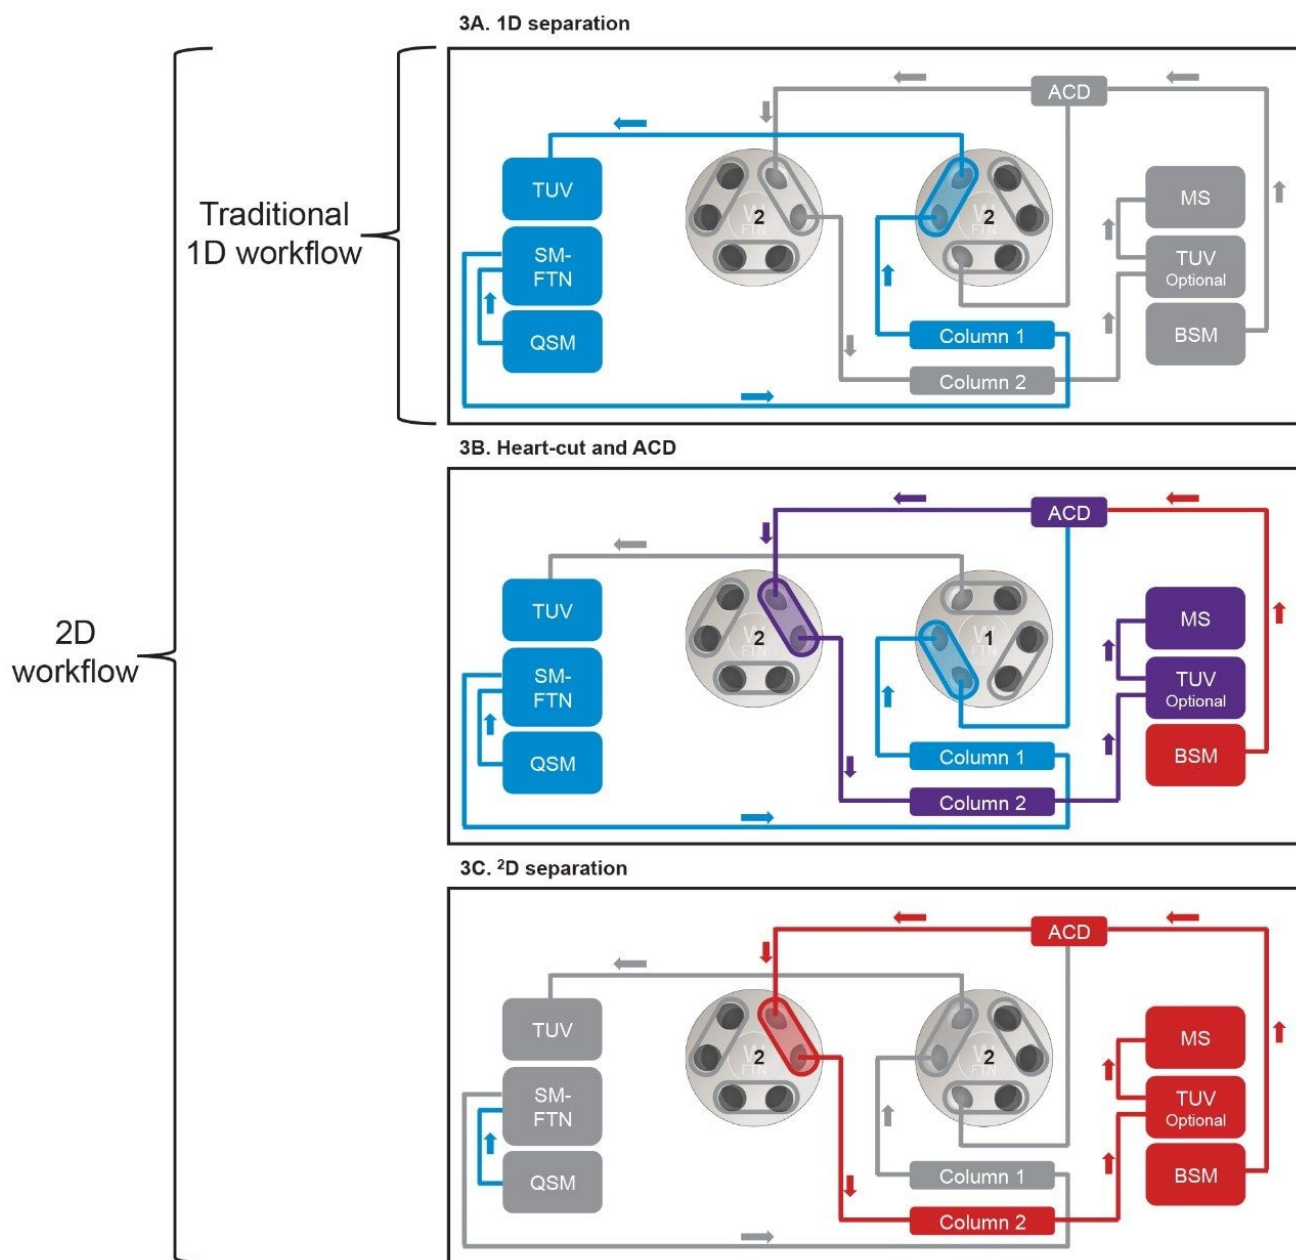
3A. 1D separation

Traditional 1D workflow

ACD

TUV

SM-FTN

QSM

2

2

MS

TUV Optional

BSM

Column 1

Column 2

3B. Heart-cut and ACD

2D workflow

ACD

TUV

SM-FTN

QSM

2

1

MS

TUV Optional

BSM

Column 1

Column 2

3C. $^{2}$D separation

ACD

TUV

SM-FTN

QSM

2

2

MS

TUV Optional

BSM

Column 1

Column 2